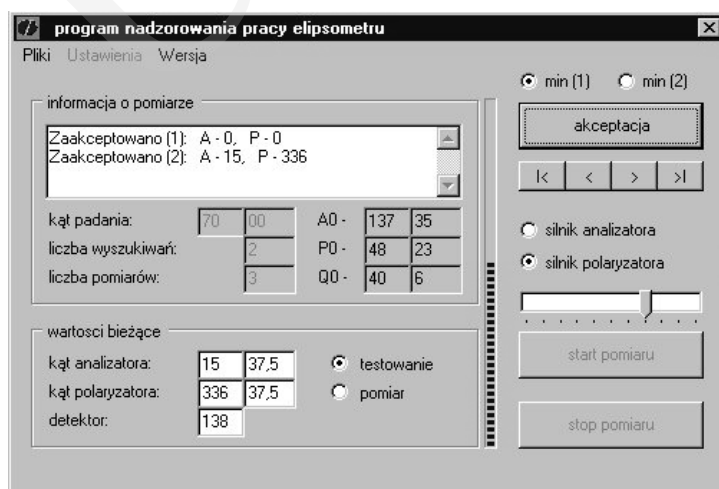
program nadzorowania pracy elipsometru

Pliki Ustawienia Wersja

min (1) min (2)

informacja o pomiarze

Zaakceptowano (1): A - 0, P - 0
Zaakceptowano (2): A - 15, P - 336

akceptacja

|< < > >|

kąt padania: 70 00 A0 - 137 35
liczba wyszukiwań: 2 P0 - 48 23
liczba pomiarów: 3 Q0 - 40 6

silnik analizatora
silnik polaryzatora

wartosci bieżące

kąt analizatora: 15 37,5 testowanie
kąt polaryzatora: 336 37,5 pomiar
detektor: 138

start pomiaru

stop pomiaru